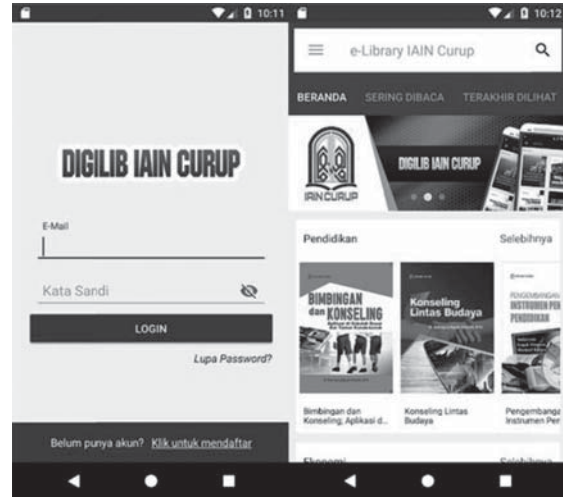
10:11

DIGILIB IAIN CURUP

E-Mail

Kata Sandi

LOGIN

Lupa Password?

Belum punya akun? Klik untuk mendaftar

10:12

e-Library IAIN Curup

BERANDA SERING DIBACA TERAKHIR DILIHAT

IAIN CURUP

DIGILIB IAIN CURUP

Pendidikan

Selebihnya

BIMBINGAN dan KONSELING

Konseling Lintas Budaya

INSTRUMEN PENDIDIKAN

Bimbingan dan Konseling, Aplikasi d...

Konseling Lintas Budaya

Pengembanga Instrumen Pen

Ekonomi

Selebihnya